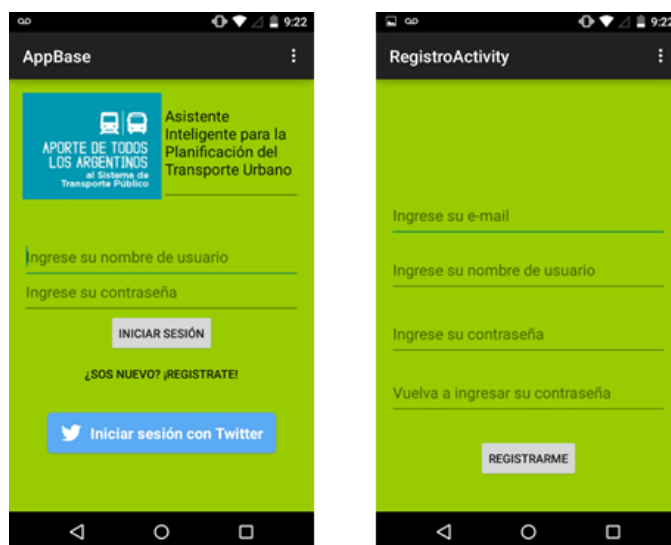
9:22

AppBase

APORTE DE TODOS LOS ARGENTINOS al Sistema de Transporte Público

Asistente Inteligente para la Planificación del Transporte Urbano

Ingrese su nombre de usuario

Ingrese su contraseña

INICIAR SESIÓN

¿SOS NUEVO? ¡REGISTRATE!

Iniciar sesión con Twitter

9:22

RegistroActivity

Ingrese su e-mail

Ingrese su nombre de usuario

Ingrese su contraseña

Vuelva a ingresar su contraseña

REGISTRARME